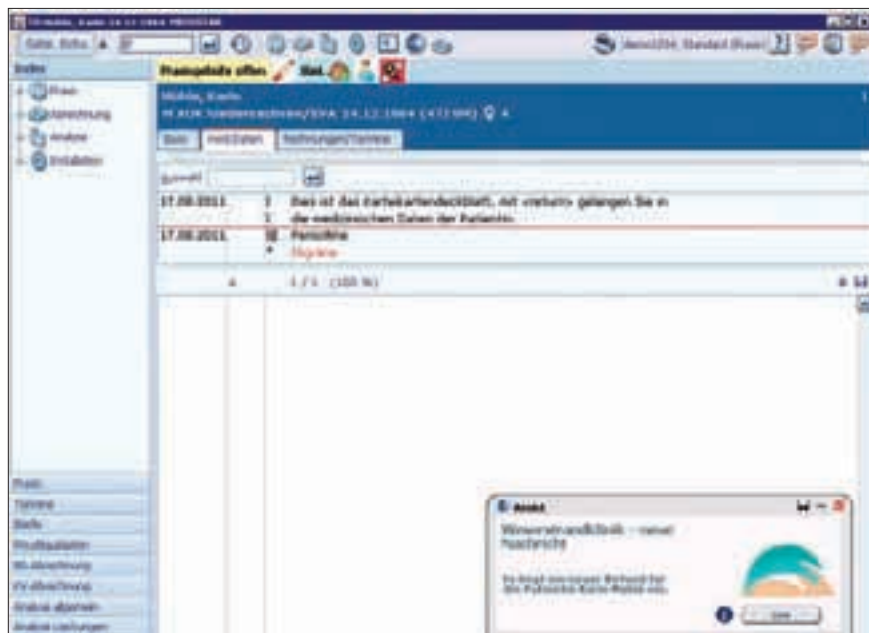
Praxisgebühr offen

Praxis
Abrechnung
Analyse
Stammdaten

Mobile, Karin

Basis
Med.Daten
Rechnungen/Termine

17.08.2011
Dies ist das Karteikartendeckblatt, mit «return» gelangen Sie in die medizinischen Daten der Patientin.
17.08.2011
Penicilline
Migräne

1 / 1 (100 %)

Praxis
Termine
Briefe

Arzkit
Wiesenstrandklinik – neue Nachricht
Es liegt ein neuer Befund für die Patientin Karin Mobile vor.
Lesen